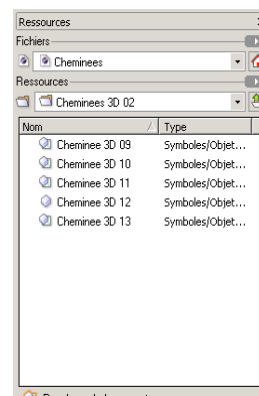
Ressources

Fichiers

Cheminees

Ressources

Cheminees 3D 02

| Nom | Type |
|---|---|
| Cheminee 3D 09 | Symboles/Objet... |
| Cheminee 3D 10 | Symboles/Objet... |
| Cheminee 3D 11 | Symboles/Objet... |
| Cheminee 3D 12 | Symboles/Objet... |
| Cheminee 3D 13 | Symboles/Objet... |

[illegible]